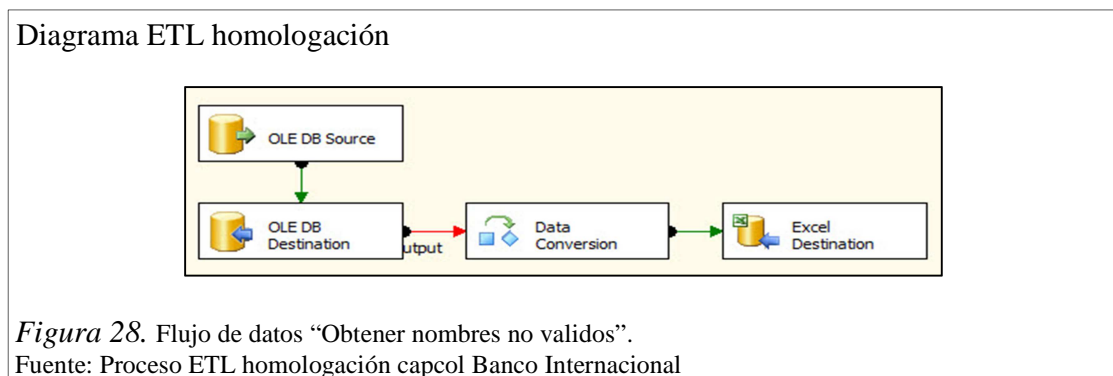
Diagrama ETL homologación

OLE DB Source

OLE DB Destination

utput

Data Conversion

Excel Destination

*Figura 28.* Flujo de datos “Obtener nombres no validos”.
Fuente: Proceso ETL homologación capcol Banco Internacional